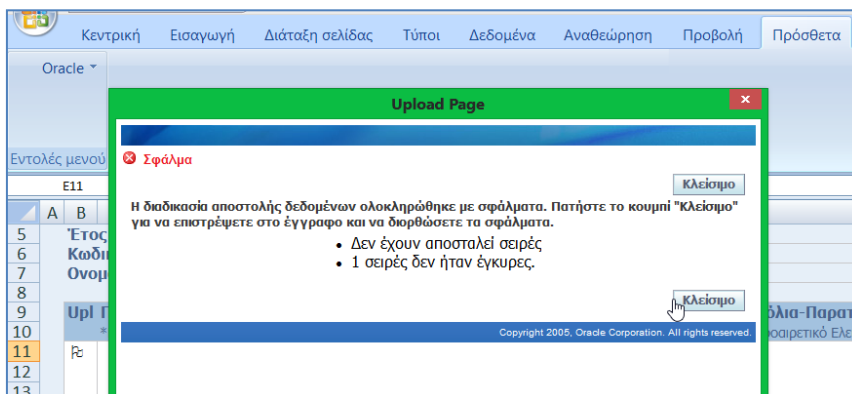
Κεντρική Εισαγωγή Διάταξη σελίδας Τύποι Δεδομένα Αναθεώρηση Προβολή Πρόσθετα

Oracle

Εντολές μενού

E11

A B

5 Έτος
6 Κωδι
7 Ονομ
8
9 Upl
10
11
12
13

Upload Page

Σφάλμα

Κλείσιμο

Η διαδικασία αποστολής δεδομένων ολοκληρώθηκε με σφάλματα. Πατήστε το κουμπί "Κλείσιμο" για να επιστρέψετε στο έγγραφο και να διορθώσετε τα σφάλματα.

• Δεν έχουν αποσταλεί σειρές
• 1 σειρές δεν ήταν έγκυρες.

Κλείσιμο

Copyright 2005, Oracle Corporation. All rights reserved.

όλια-Παρατ
οαιρετικό Ελε